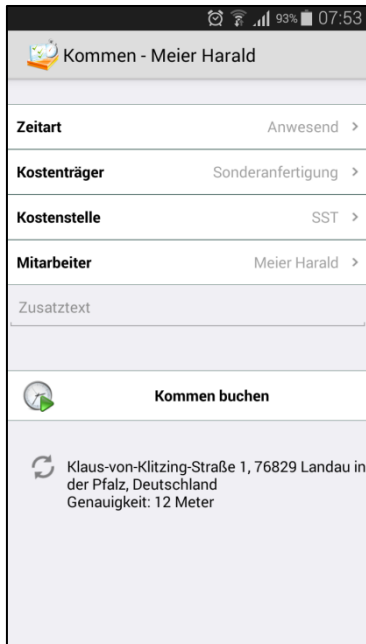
93% 07:53

Kommen - Meier Harald

Zeitart Anwesend >

Kostenträger Sonderanfertigung >

Kostenstelle SST >

Mitarbeiter Meier Harald >

Zusatztext

Kommen buchen

Klaus-von-Klitzing-Straße 1, 76829 Landau in der Pfalz, Deutschland
Genauigkeit: 12 Meter